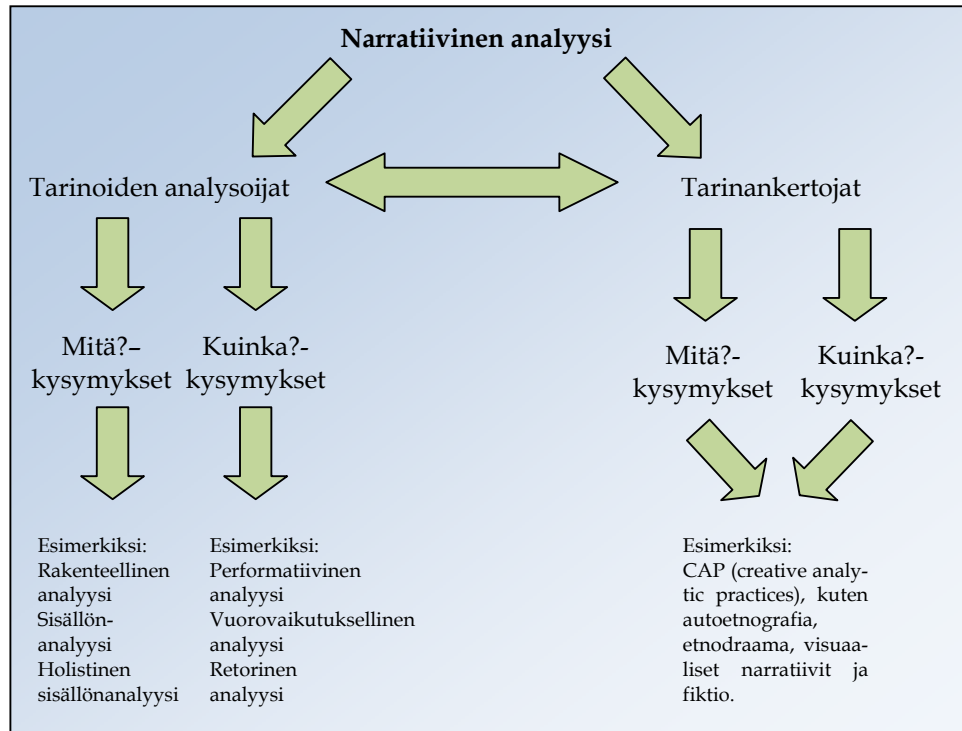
Narratiivinen analyysi

Tarinoiden analysoijat

Tarinankertojat

Mitä?–kysymykset

Kuinka?-kysymykset

Mitä?-kysymykset

Kuinka?-kysymykset

Esimerkiksi:
Rakenteellinen analyysi
Sisällön-analyysi
Holistinen sisällönanalyysi

Esimerkiksi:
Performatiivinen analyysi
Vuorovaikutuksellinen analyysi
Retorinen analyysi

Esimerkiksi:
CAP (creative analytic practices), kuten autoetnografia, etnodraama, visuaaliset narratiivit ja fiktio.